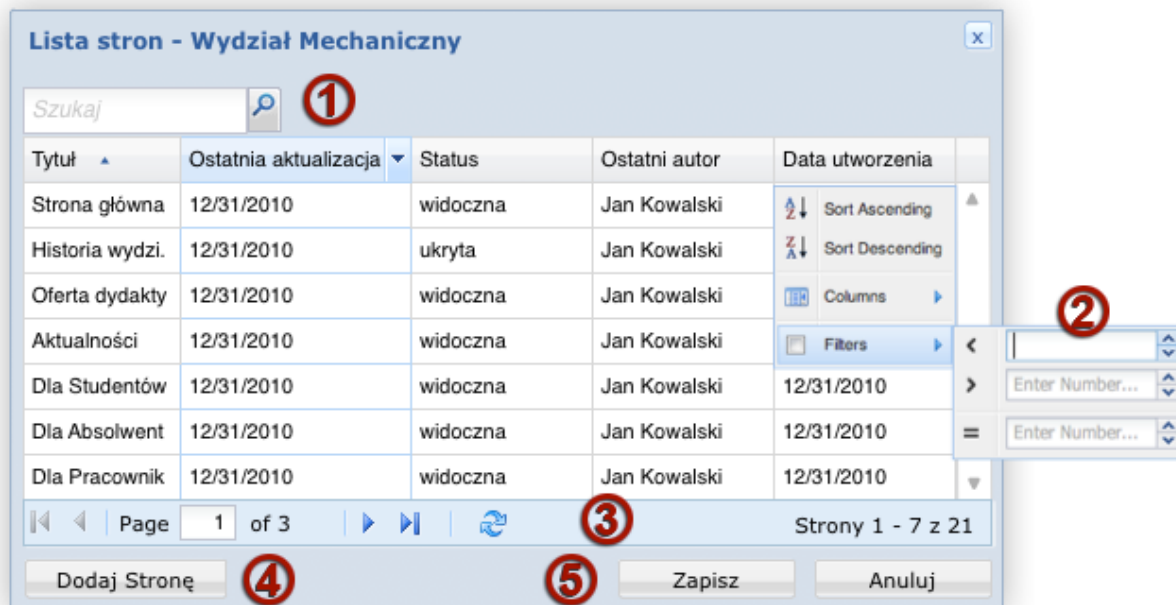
Lista stron - Wydział Mechaniczny

x

Szukaj

1

| Tytuł ▲ | Ostatnia aktualizacja | Status | Ostatni autor | Data utworzenia |
|---|---|---|---|---|
| Strona główna | 12/31/2010 | widoczna | Jan Kowalski | |
| Historia wydzi. | 12/31/2010 | ukryta | Jan Kowalski | |
| Oferta dydakty | 12/31/2010 | widoczna | Jan Kowalski | |
| Aktualności | 12/31/2010 | widoczna | Jan Kowalski | |
| Dla Studentów | 12/31/2010 | widoczna | Jan Kowalski | 12/31/2010 |
| Dla Absolwent | 12/31/2010 | widoczna | Jan Kowalski | 12/31/2010 |
| Dla Pracownik | 12/31/2010 | widoczna | Jan Kowalski | 12/31/2010 |

Sort Ascending
Sort Descending
Columns
Filters

2

<
> Enter Number...
= Enter Number...

Page 1 of 3

3

Strony 1 - 7 z 21

Dodaj Stronę

4

5

Zapisz

Anuluj